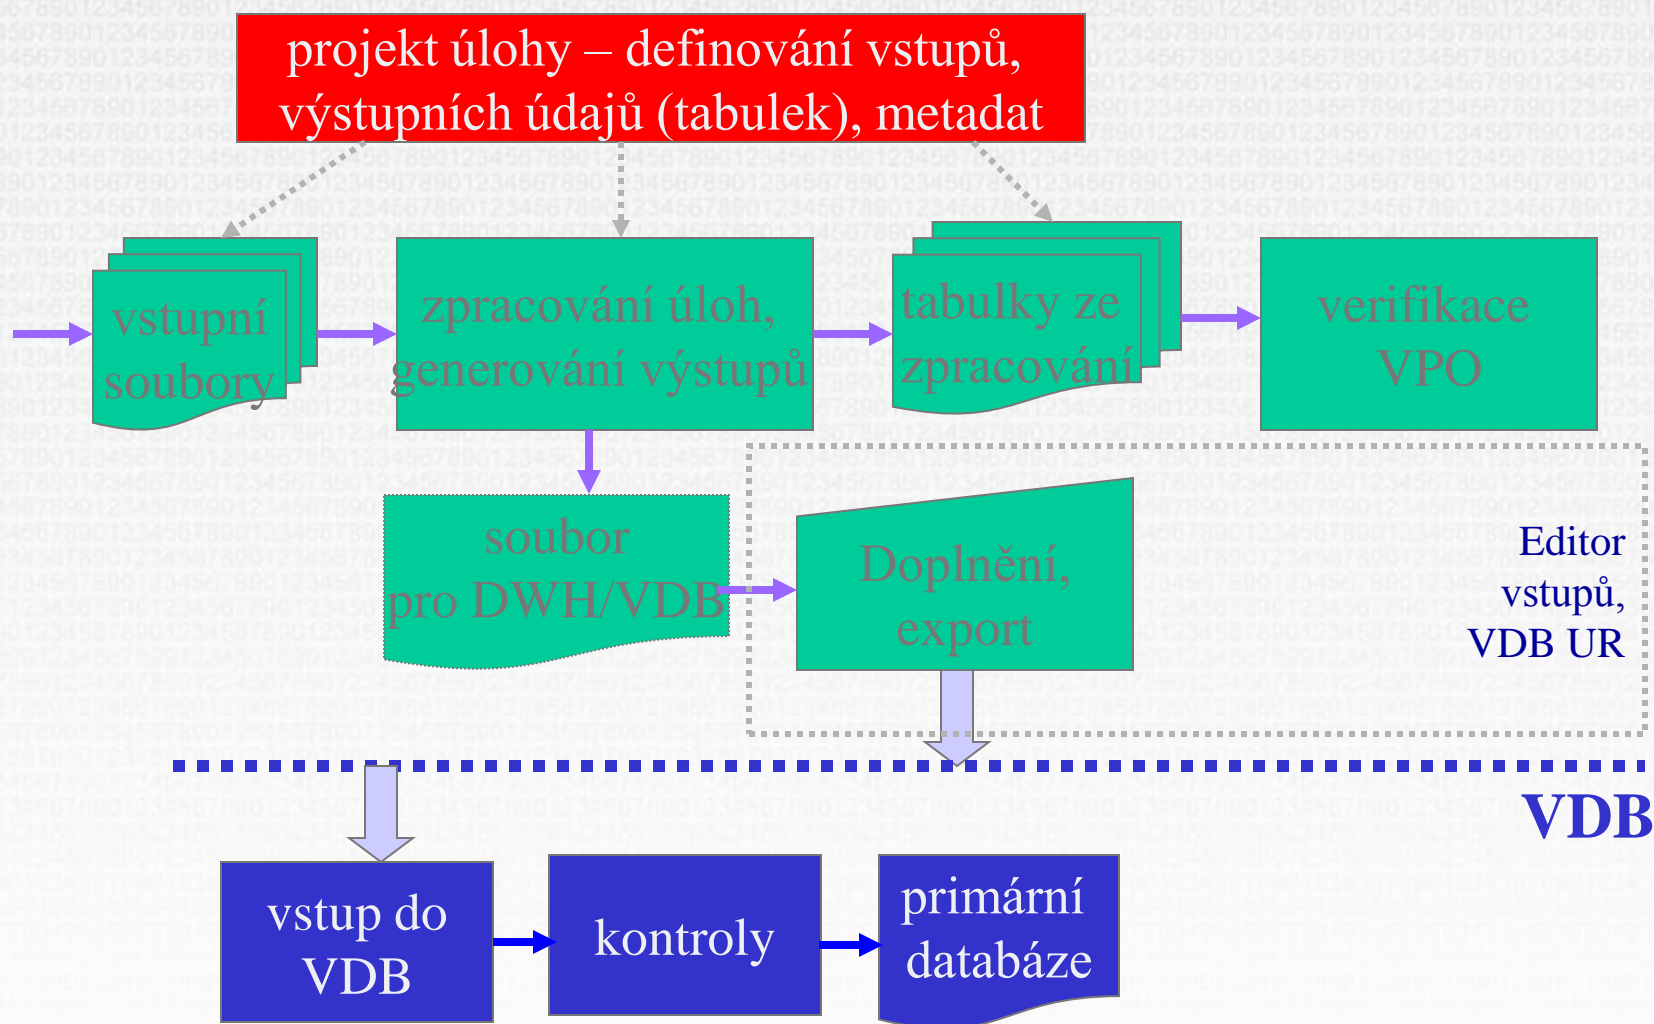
projekt úlohy – definování vstupů, výstupních údajů (tabulek), metadat

vstupní soubory

zpracování úloh, generování výstupů

tabulky ze zpracování

verifikace VPO

soubor pro DWH/VDB

Doplnění, export

Editor vstupů, VDB UR

VDB

vstup do VDB

kontroly

primární databáze